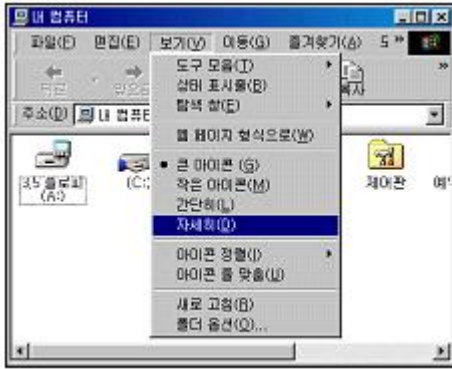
내 컴퓨터

파일(F) 편집(E) 보기(V) 이동(G) 즐겨찾기(A) 도

뒤로 앞으로 복사

주소(D) 내 컴퓨터

도구 모음(T)
상태 표시줄(B)
탐색 창(E)
웹 페이지 형식으로(W)
큰 아이콘(G)
작은 아이콘(M)
간단히(L)
자세히(D)
아이콘 정렬(I)
아이콘 줄 맞춤(U)
새로 고침(R)
폴더 옵션(O)...

3.5 플로피 (A:)
(C:)
제어판
예